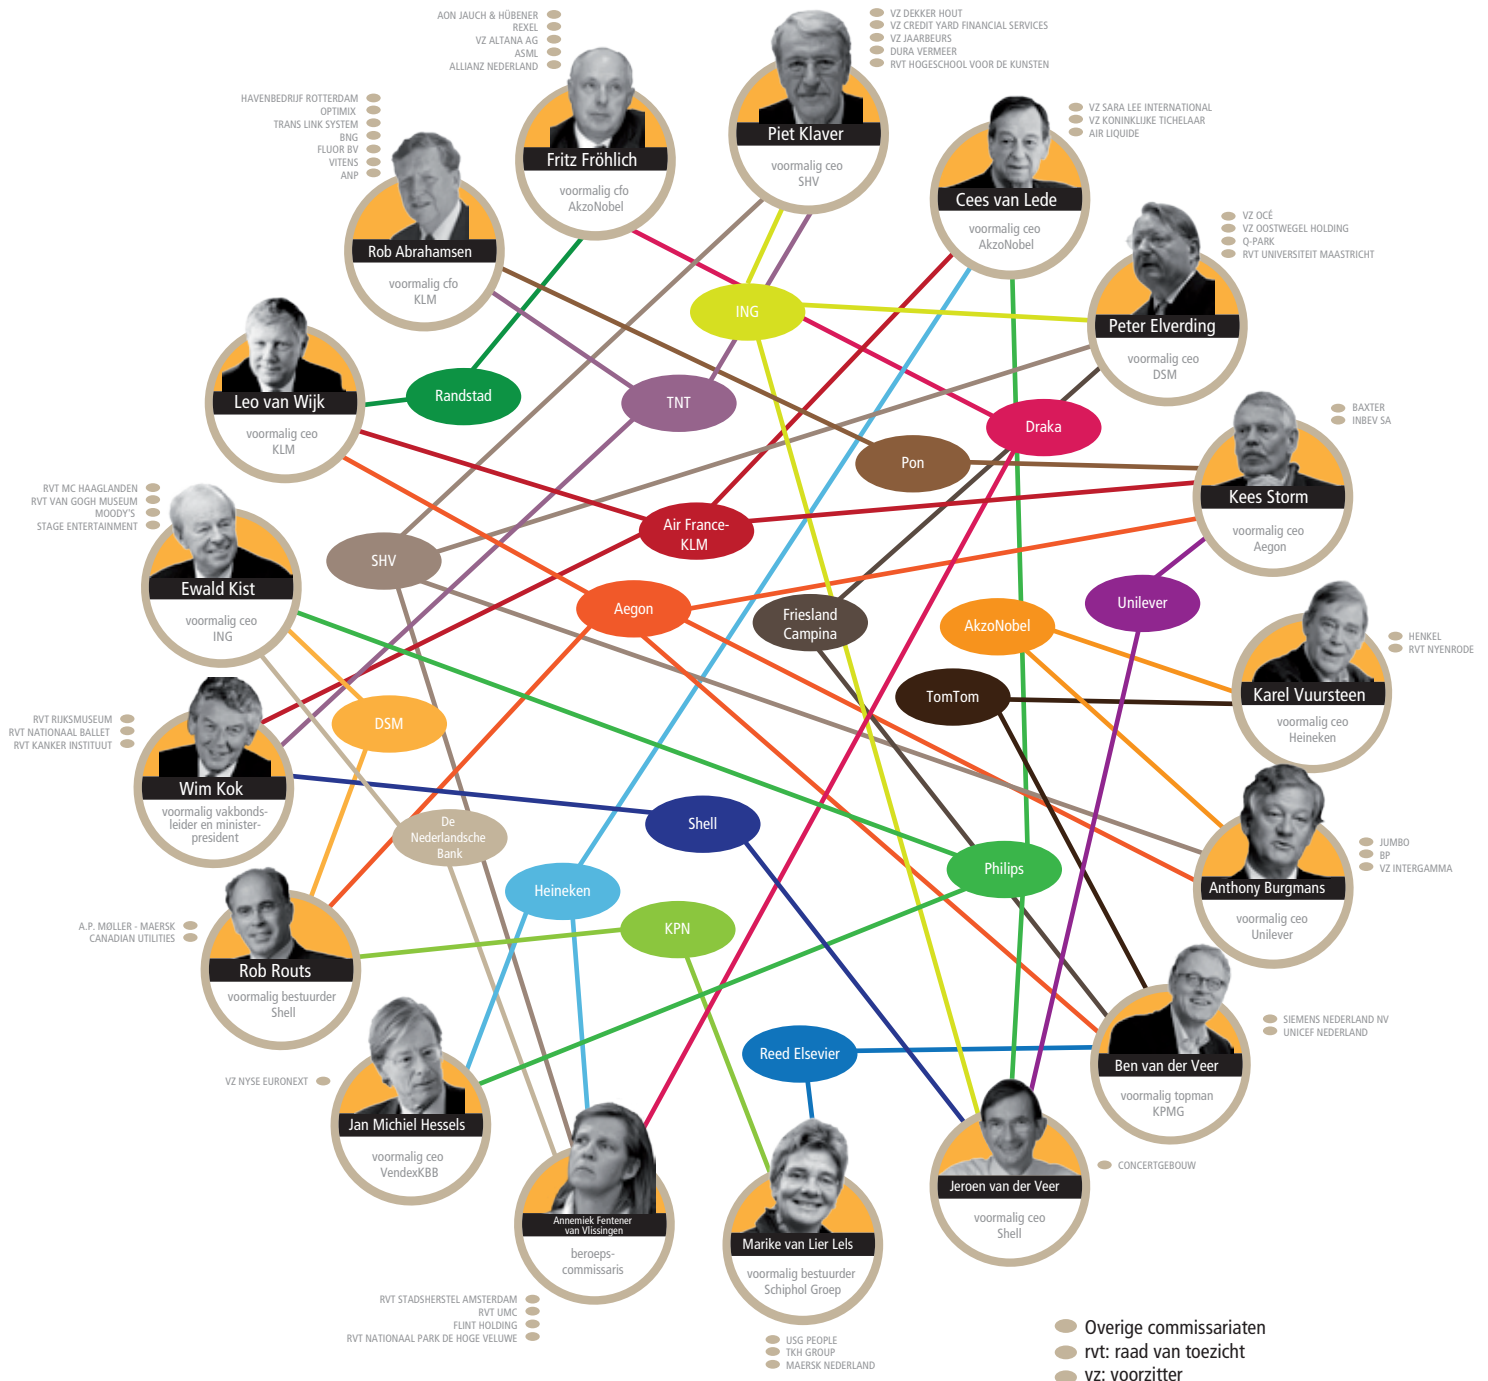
AON JAUCH & HÜBENER
REXEL
VZ ALTANA AG
ASML
ALLIANZ NEDERLAND

Fritz Fröhlich
voormalig cfo
AkzoNobel

VZ DEKKER HOUT
VZ CREDIT YARD FINANCIAL SERVICES
VZ JAARBEURS
DURA VERMEER
RVT HOGESCHOOL VOOR DE KUNSTEN

Piet Klaver
voormalig ceo
SHV

VZ SARA LEE INTERNATIONAL
VZ KONINKLIJKE TICHELAAR
AIR LIQUIDE

Cees van Lede
voormalig ceo
AkzoNobel

HAVENBEDRIJF ROTTERDAM
OPTIMIX
TRANS LINK SYSTEM
BNG
FLUOR BV
VITENS
ANP

Rob Abrahamsen
voormalig cfo
KLM

VZ OCÉ
VZ OOSTWEGEL HOLDING
Q-PARK
RVT UNIVERSITEIT MAASTRICHT

Peter Elverding
voormalig ceo
DSM

ING

Randstad

TNT

Leo van Wijk
voormalig ceo
KLM

Draka

Pon

BAXTER
INBEV SA

Kees Storm
voormalig ceo
Aegon

RVT MC HAAGLANDEN
RVT VAN GOGH MUSEUM
MOODY'S
STAGE ENTERTAINMENT

Ewald Kist
voormalig ceo
ING

Air France-KLM

SHV

Aegon

Friesland Campina

AkzoNobel

Unilever

HENKEL
RVT NYENRODE

Karel Vuursteen
voormalig ceo
Heineken

TomTom

RVT RIJKSMUSEUM
RVT NATIONAAL BALLET
RVT KANKER INSTITUUT

Wim Kok
voormalig vakbondsleider en minister-president

DSM

De Nederlandsche Bank

Shell

JUMBO
BP
VZ INTERGAMMA

Anthony Burgmans
voormalig ceo
Unilever

Philips

Heineken

KPN

A.P. MØLLER - MAERSK
CANADIAN UTILITIES

Rob Routs
voormalig bestuurder
Shell

SIEMENS NEDERLAND NV
UNICEF NEDERLAND

Ben van der Veer
voormalig topman
KPMG

Reed Elsevier

VZ NYSE EURONEXT

Jan Michiel Hessels
voormalig ceo
VendexKBB

CONCERTGEBOUW

Jeroen van der Veer
voormalig ceo
Shell

Annemiek Fentener van Vlissingen
beroeps-commissaris

Marike van Lier Lels
voormalig bestuurder
Schiphol Groep

RVT STADSHERSTEL AMSTERDAM
RVT UMC
FLINT HOLDING
RVT NATIONAAL PARK DE HOGE VELUWE

USG PEOPLE
TKH GROUP
MAERSK NEDERLAND

Overige commissariaten
rvt: raad van toezicht
vz: voorzitter